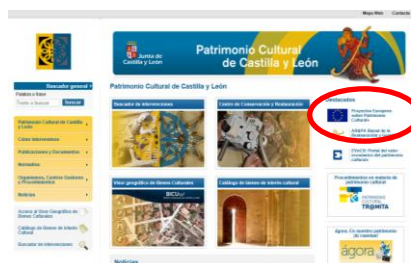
Mapa Web Contacto

Junta de Castilla y León

Patrimonio Cultural de Castilla y León

Buscador general

Palabra o frase

Texto a buscar Buscar

Patrimonio Cultural de Castilla y León

Cómo Informarse

Publicaciones y Documentos

Normativa

Organismos, Centros Gestores y Procedimientos

Noticias

Acceso al Visor Geográfico de Bienes Culturales

Catálogo de bienes de interés Cultural

Buscador de intervenciones

Patrimonio Cultural de Castilla y León

Buscador de intervenciones

Centro de Conservación y Restauración

Visor geográfico de Bienes Culturales

BICue

Catálogo de bienes de interés cultural

Noticias

Destacados

Proyectos Europeos sobre Patrimonio Cultural

ARAPA Manual de la Restauración y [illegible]

ITACA Portal del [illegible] inventario del patrimonio cultural

Procedimientos en materia de patrimonio cultural

PATRIMONIO CULTURAL TRÁMITA

Agora. Un nuevo patrimonio de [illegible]

agora